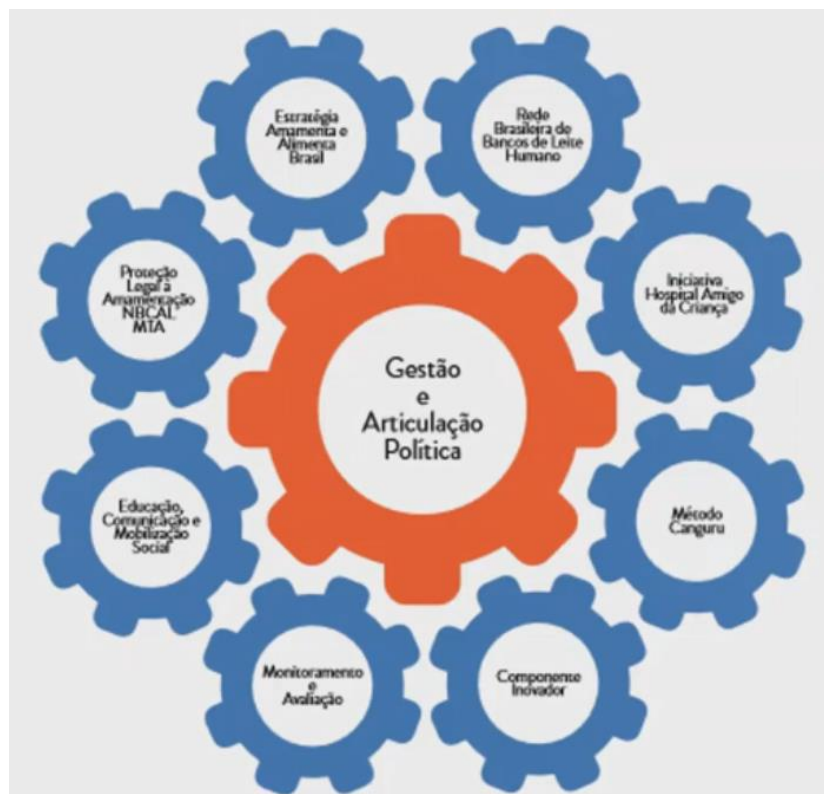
Estratégia Amamenta e Alimenta Brasil

Rede Brasileira de Bancos de Leite Humano

Proteção Legal à Amamentação NBCAL MTA

Iniciativa Hospital Amigo da Criança

Gestão e Articulação Política

Educação, Comunicação e Mobilização Social

Método Canguru

Monitoramento e Avaliação

Componente Inovador